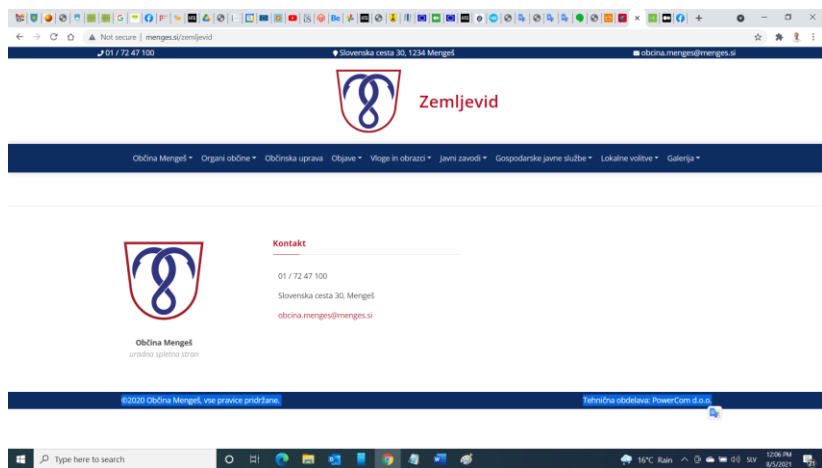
Not secure | menges.si/zemljevid

01 / 72 47 100
Slovenska cesta 30, 1234 Mengeš
obcina.menges@menges.si

Zemljevid

Občina Mengeš ▾ Organi občine ▾ Občinska uprava Objave ▾ Vloge in obrazci ▾ Javni zavodi ▾ Gospodarske javne službe ▾ Lokalne volitve ▾ Galerija ▾

Občina Mengeš
uradna spletna stran

Kontakt

01 / 72 47 100

Slovenska cesta 30, Mengeš

obcina.menges@menges.si

©2020 Občina Mengeš, vse pravice pridržane.

Tehnična obdelava: PowerCom d.o.o.

Type here to search

16°C Rain SLV 12:06 PM 8/5/2021